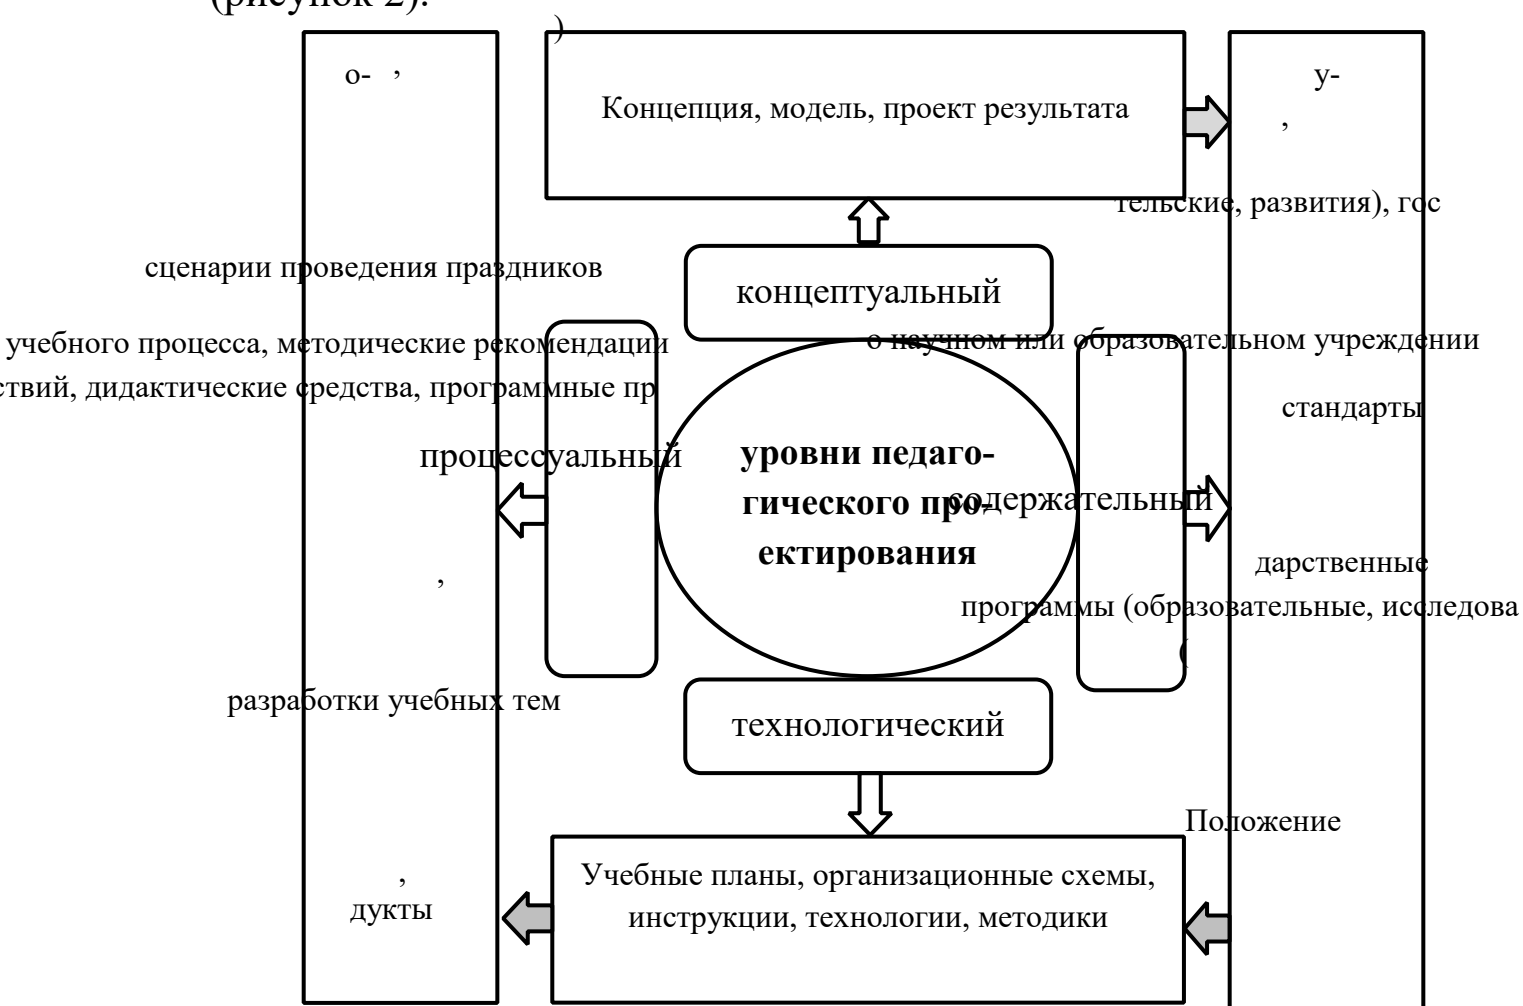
(рисунок 2).

)

о- ,

Концепция, модель, проект результата

у-

,

тельские, развития), гос

сценарии проведения праздников

концептуальный

учебного процесса, методические рекомендации

о научном или образовательном учреждении

ствий, дидактические средства, программные пр

стандарты

процессуальный

уровни педагогического проектирования

содержательный

,

дарственные

программы (образовательные, исследова

(

разработки учебных тем

технологический

Положение

,

дукты

Учебные планы, организационные схемы, инструкции, технологии, методики